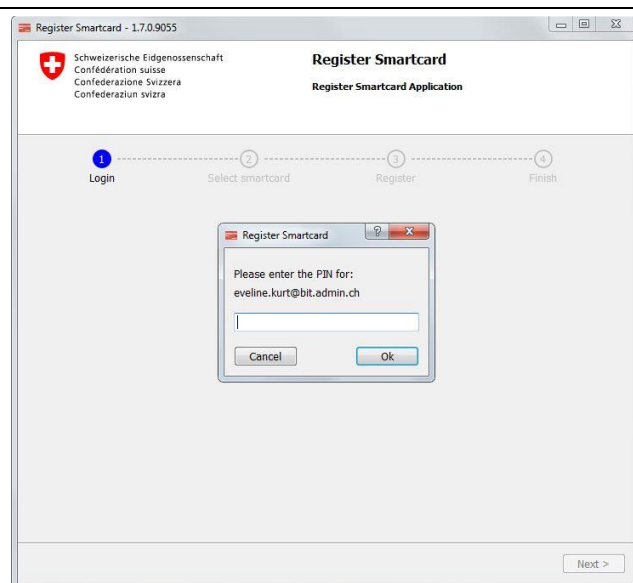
Register Smartcard - 1.7.0.9055

Schweizerische Eidgenossenschaft
Confédération suisse
Confederazione Svizzera
Confederaziun svizra

Register Smartcard

Register Smartcard Application

1 Login
2 Select smartcard
3 Register
4 Finish

Register Smartcard

Please enter the PIN for:
eveline.kurt@bit.admin.ch

Cancel
Ok

Next >